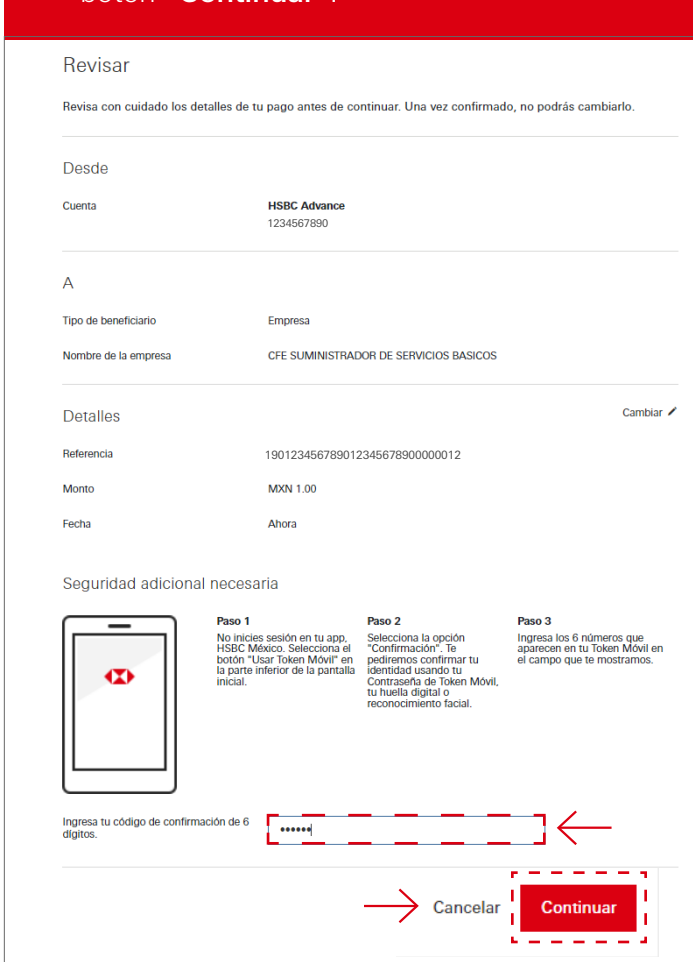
botón "Continuar".

Revisar

Revisa con cuidado los detalles de tu pago antes de continuar. Una vez confirmado, no podrás cambiarlo.

Desde

Cuenta
HSBC Advance
1234567890

A

Tipo de beneficiario
Empresa

Nombre de la empresa
CFE SUMINISTRADOR DE SERVICIOS BASICOS

Detalles
Cambiar

Referencia
190123456789012345678900000012

Monto
MXN 1.00

Fecha
Ahora

Seguridad adicional necesaria

Paso 1
No inicies sesión en tu app, HSBC México. Selecciona el botón "Usar Token Móvil" en la parte inferior de la pantalla inicial.

Paso 2
Selecciona la opción "Confirmación". Te pediremos confirmar tu identidad usando tu Contraseña de Token Móvil, tu huella digital o reconocimiento facial.

Paso 3
Ingresa los 6 números que aparecen en tu Token Móvil en el campo que te mostramos.

Ingresa tu código de confirmación de 6 dígitos.
••••••

Cancelar
Continuar